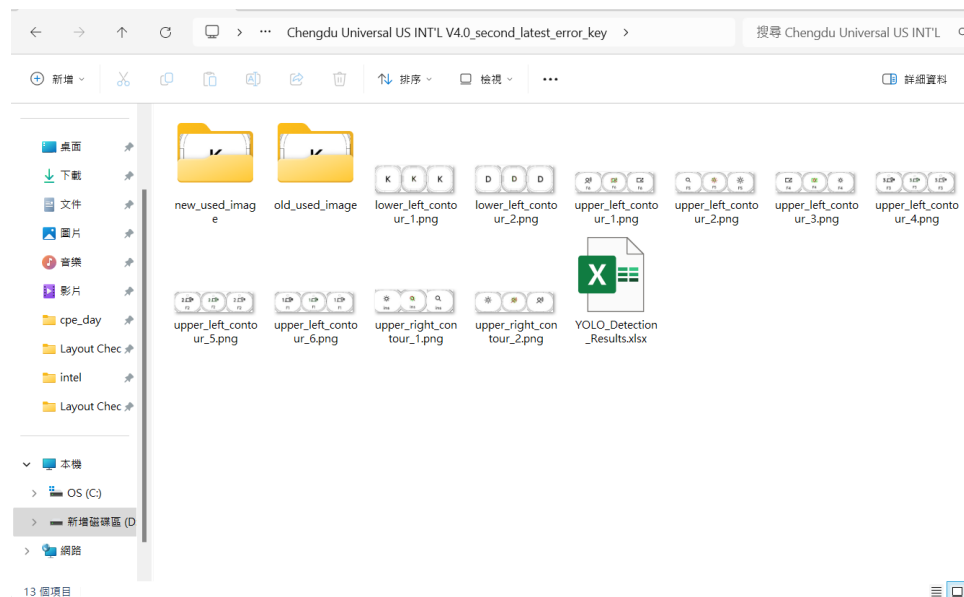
Chengdu Universal US INT'L V4.0_second_latest_error_key

搜尋 Chengdu Universal US INT'L

新增

排序

檢視

詳細資料

桌面
下載
文件
圖片
音樂
影片
cpe_day
Layout Chec
intel
Layout Chec

本機
OS (C:)
新增磁碟區 (D
網路

13 個項目

new_used_image
old_used_image
lower_left_contour_1.png
lower_left_contour_2.png
upper_left_contour_1.png
upper_left_contour_2.png
upper_left_contour_3.png
upper_left_contour_4.png
upper_left_contour_5.png
upper_left_contour_6.png
upper_right_contour_1.png
upper_right_contour_2.png
YOLO_Detection_Results.xlsx